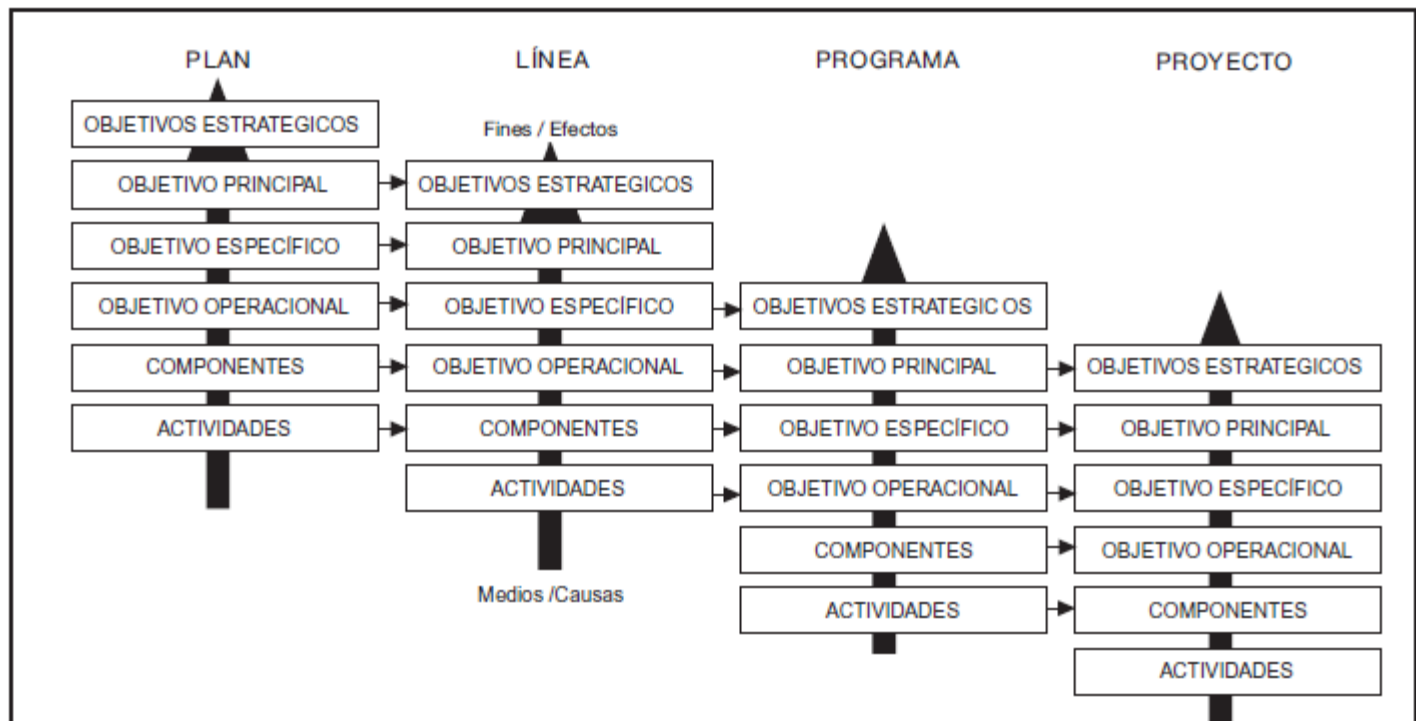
PLAN

OBJETIVOS ESTRATEGICOS

OBJETIVO PRINCIPAL

OBJETIVO ESPECÍFICO

OBJETIVO OPERACIONAL

COMPONENTES

ACTIVIDADES

LÍNEA

Fines / Efectos

OBJETIVOS ESTRATEGICOS

OBJETIVO PRINCIPAL

OBJETIVO ESPECÍFICO

OBJETIVO OPERACIONAL

COMPONENTES

ACTIVIDADES

Medios /Causas

PROGRAMA

OBJETIVOS ESTRATEGIC OS

OBJETIVO PRINCIPAL

OBJETIVO ESPECÍFICO

OBJETIVO OPERACIONAL

COMPONENTES

ACTIVIDADES

PROYECTO

OBJETIVOS ESTRATEGICOS

OBJETIVO PRINCIPAL

OBJETIVO ESPECÍFICO

OBJETIVO OPERACIONAL

COMPONENTES

ACTIVIDADES